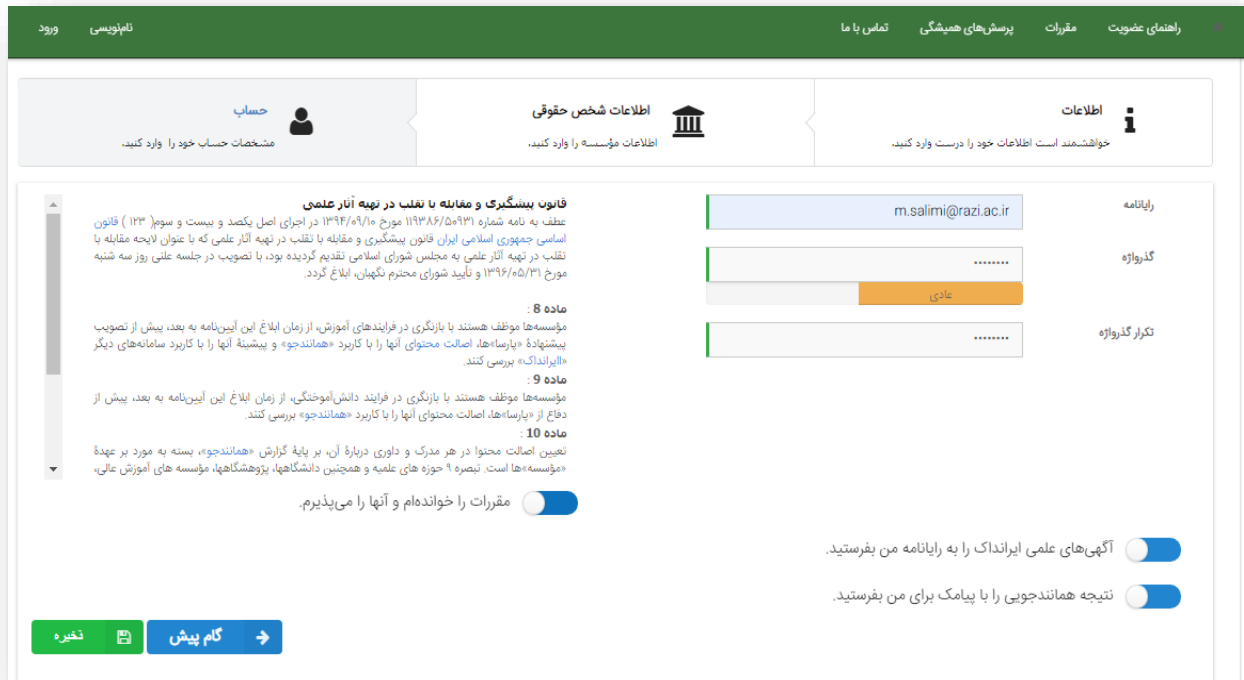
راهنمای عضویت مقررات پرسش‌های همیشگی تماس با ما

نام‌نویسی ورود

اطلاعات
خواهشمند است اطلاعات خود را درست وارد کنید.

اطلاعات شخص حقوقی
اطلاعات مؤسسه را وارد کنید.

حساب
مشخصات حساب خود را وارد کنید.

رایانامه
m.salimi@razi.ac.ir

گذرواژه
........
عادی

تکرار گذرواژه
........

قانون پیشگیری و مقابله با تقلب در تهیه آثار علمی
عطف به نامه شماره ۱۱۹۳۸۶/۵۰۹۳۱ مورخ ۱۳۹۴/۰۹/۱۰ در اجرای اصل یکصد و بیست و سوم( ۱۲۳ ) قانون اساسی جمهوری اسلامی ایران قانون پیشگیری و مقابله با تقلب در تهیه آثار علمی که با عنوان لایحه مقابله با تقلب در تهیه آثار علمی به مجلس شورای اسلامی تقدیم گردیده بود، با تصویب در جلسه علنی روز سه شنبه مورخ ۱۳۹۶/۰۵/۳۱ و تأیید شورای محترم نگهبان، ابلاغ گردد.

ماده 8 :
مؤسسه‌ها موظف هستند با بازنگری در فرایندهای آموزش، از زمان ابلاغ این آیین‌نامه به بعد، پیش از تصویب پیشنهادهٔ «پارسا»ها، اصالت محتوای آنها را با کاربرد «همانندجو» و پیشینهٔ آنها را با کاربرد سامانه‌های دیگر «ایرانداک» بررسی کنند.

ماده 9 :
مؤسسه‌ها موظف هستند با بازنگری در فرایند دانش‌آموختگی، از زمان ابلاغ این آیین‌نامه به بعد، پیش از دفاع از «پارسا»ها، اصالت محتوای آنها را با کاربرد «همانندجو» بررسی کنند.

ماده 10 :
تعیین اصالت محتوا در هر مدرک و داوری دربارهٔ آن، بر پایهٔ گزارش «همانندجو»، بسته به مورد بر عهدهٔ «مؤسسه»ها است. تبصره ۹ حوزه های علمیه و همچنین دانشگاهها، پژوهشگاهها، مؤسسه های آموزش عالی،

مقررات را خوانده‌ام و آنها را می‌پذیرم.

آگهی‌های علمی ایرانداک را به رایانامه من بفرستید.

نتیجه همانندجویی را با پیامک برای من بفرستید.

گام پیش

ذخیره